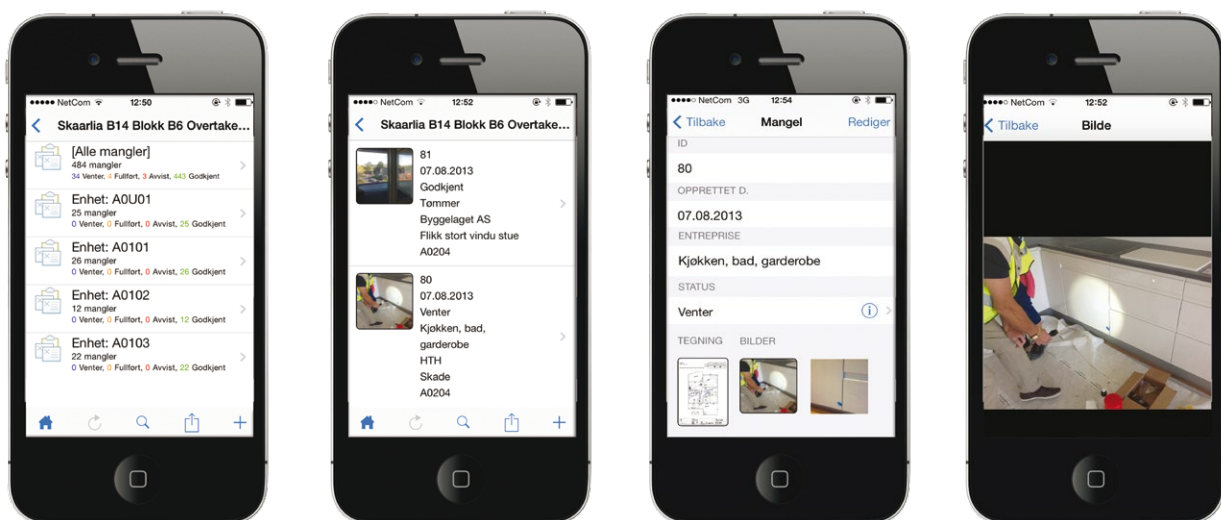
●●●●● NetCom 12:50

Skaarlia B14 Blokk B6 Overtake...

[Alle mangler]
484 mangler
34 Venter, 4 Fullført, 3 Avvist, 443 Godkjent

Enhet: A0U01
25 mangler
0 Venter, 0 Fullført, 0 Avvist, 25 Godkjent

Enhet: A0101
26 mangler
0 Venter, 0 Fullført, 0 Avvist, 26 Godkjent

Enhet: A0102
12 mangler
0 Venter, 0 Fullført, 0 Avvist, 12 Godkjent

Enhet: A0103
22 mangler
0 Venter, 0 Fullført, 0 Avvist, 22 Godkjent

●●●●○ NetCom 12:52

Skaarlia B14 Blokk B6 Overtake...

81
07.08.2013
Godkjent
Tømmer
Byggelaget AS
Flikk stort vindu stue
A0204

80
07.08.2013
Venter
Kjøkken, bad, garderobe
HTH
Skade
A0204

●●●●○ NetCom 3G 12:54

Tilbake Mangel Rediger

ID
80
OPPRETTET D.
07.08.2013
ENTREPRISE
Kjøkken, bad, garderobe
STATUS
Venter
TEGNING BILDER

●●●●○ NetCom 12:52

Tilbake Bilde